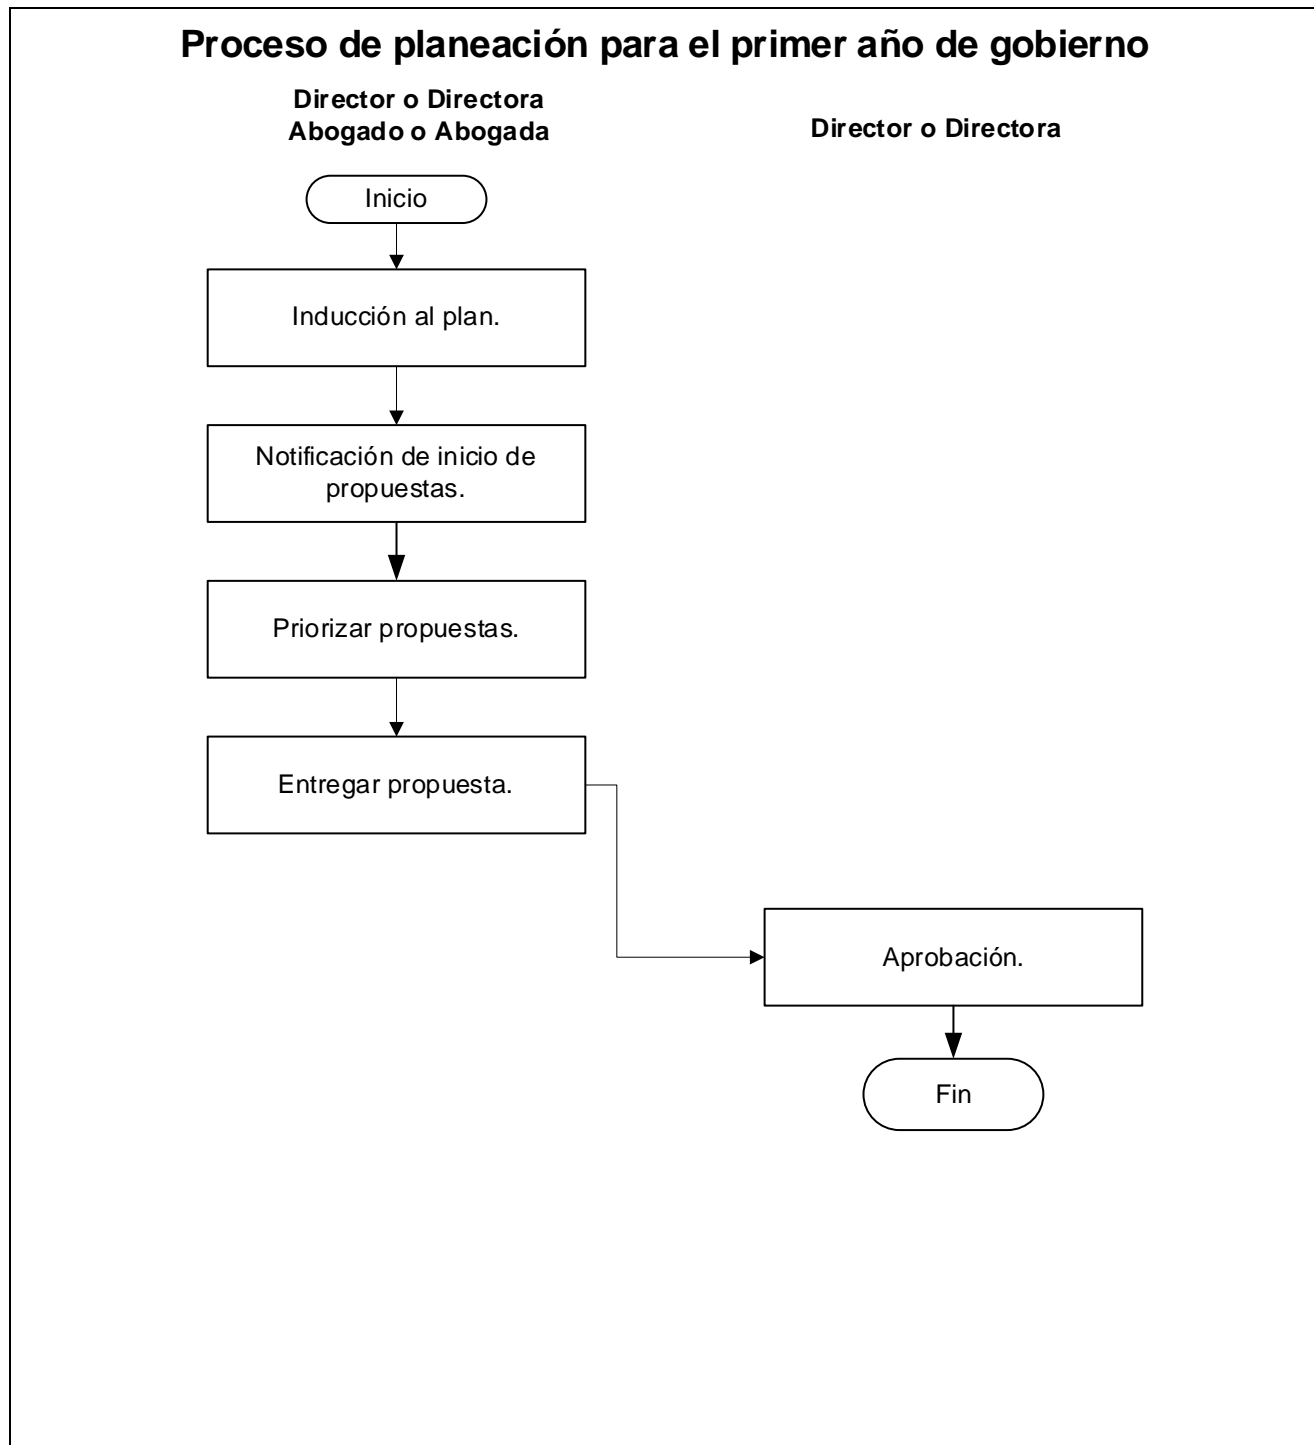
Proceso de planeación para el primer año de gobierno

Director o Directora
Abogado o Abogada

Director o Directora

Inicio

Inducción al plan.

Notificación de inicio de propuestas.

Priorizar propuestas.

Entregar propuesta.

Aprobación.

Fin